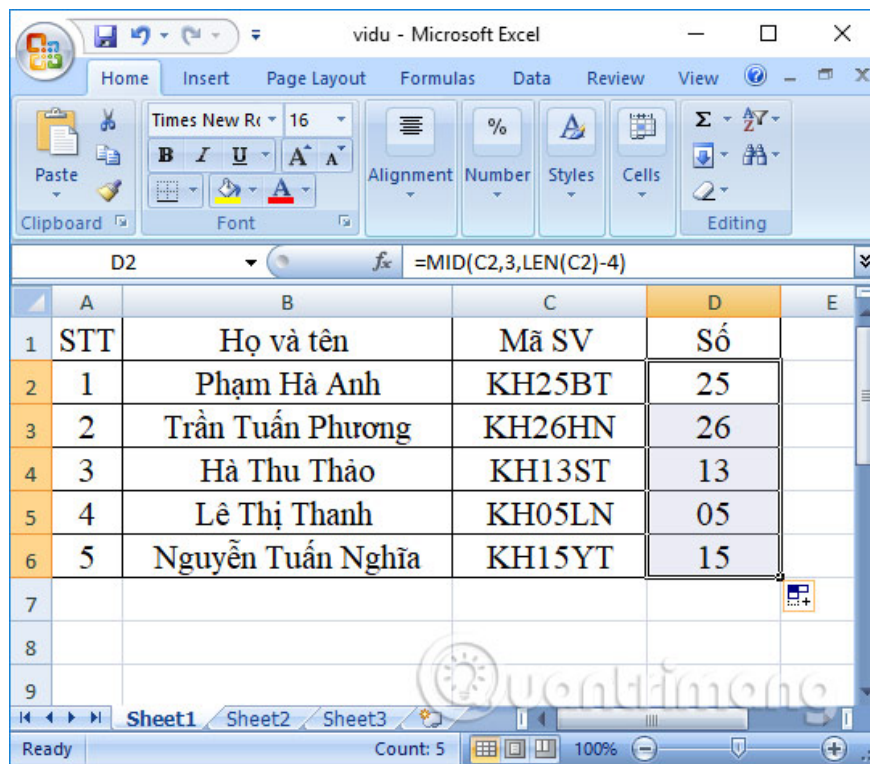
vidu - Microsoft Excel

Home Insert Page Layout Formulas Data Review View

Paste
Clipboard
Times New Ro 16
B I U A A
Font
Alignment
Number
Styles
Cells
Editing

D2 $f_x$ =MID(C2,3,LEN(C2)-4)

| | A | B | C | D | E |
|---|---|---|---|---|---|
| 1 | STT | Họ và tên | Mã SV | Số | |
| 2 | 1 | Phạm Hà Anh | KH25BT | 25 | |
| 3 | 2 | Trần Tuấn Phương | KH26HN | 26 | |
| 4 | 3 | Hà Thu Thảo | KH13ST | 13 | |
| 5 | 4 | Lê Thị Thanh | KH05LN | 05 | |
| 6 | 5 | Nguyễn Tuấn Nghĩa | KH15YT | 15 | |
| 7 | | | | | |
| 8 | | | | | |
| 9 | | | | | |

Sheet1 Sheet2 Sheet3

Ready Count: 5 100%

Quantrimang